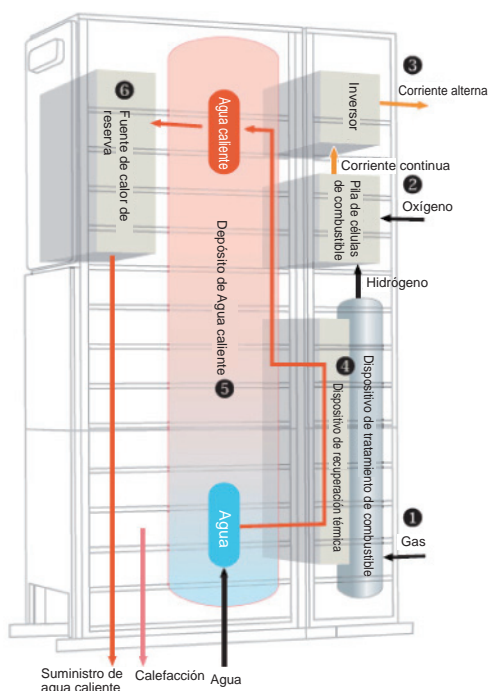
❻
Fuente de calor de reserva

Agua caliente

Depósito de Agua caliente
❺

Agua

❸
Inversor
Corriente alterna
Corriente continua
❷
Pila de células de combustible
Oxígeno
Hidrógeno
❹
Dispositivo de recuperación térmica
Dispositivo de tratamiento de combustible
❶
Gas

Suministro de agua caliente
Calefacción
Agua